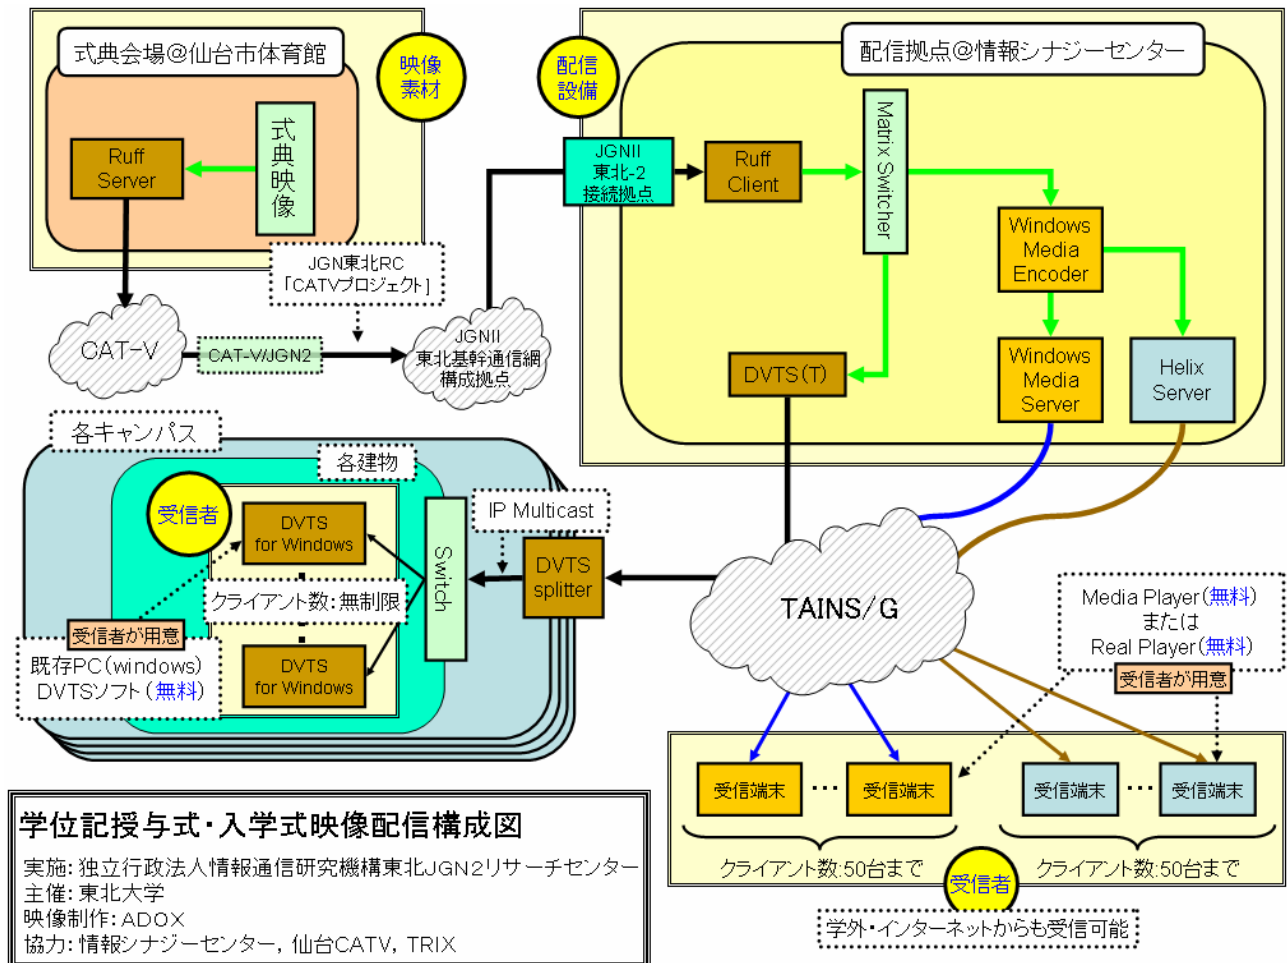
式典会場@仙台市体育館

映像素材

Ruff Server

式典映像

JGN東北RC「CATVプロジェクト」

CAT-V

CAT-V/JGN2

JGNII 東北基幹通信網 構成拠点

配信設備

配信拠点@情報シナジーセンター

JGNII 東北-2 接続拠点

Ruff Client

Matrix Switcher

Windows Media Encoder

DVTS(T)

Windows Media Server

Helix Server

各キャンパス

各建物

受信者

DVTS for Windows

クライアント数:無制限

DVTS for Windows

受信者が用意

既存PC(windows) DVTSソフト(無料)

Switch

IP Multicast

DVTS splitter

TAINS/G

Media Player(無料) または Real Player(無料)

受信者が用意

受信端末 ··· 受信端末

受信端末 ··· 受信端末

クライアント数:50台まで

クライアント数:50台まで

受信者

学外・インターネットからも受信可能

学位記授与式・入学式映像配信構成図

実施: 独立行政法人情報通信研究機構東北JGN2リサーチセンター
主催: 東北大学
映像制作: ADOX
協力: 情報シナジーセンター, 仙台CATV, TRIX